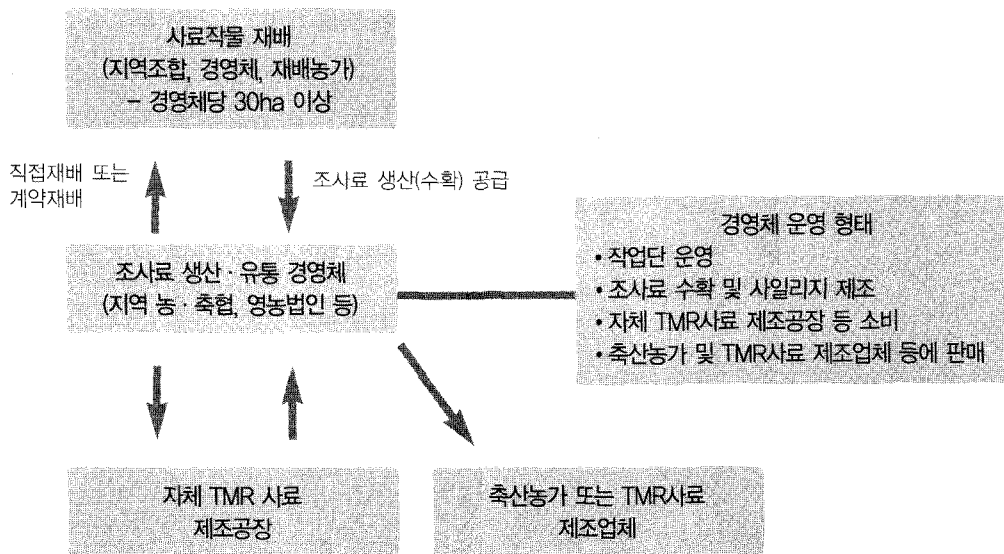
사료작물 재배
(지역조합, 경영체, 재배농가)
– 경영체당 30ha 이상

직접재배 또는
계약재배

조사료 생산(수확) 공급

조사료 생산 · 유통 경영체
(지역 농 · 축협, 영농법인 등)

경영체 운영 형태
• 작업단 운영
• 조사료 수확 및 사일리지 제조
• 자체 TMR사료 제조공장 등 소비
• 축산농가 및 TMR사료 제조업체 등에 판매

자체 TMR 사료
제조공장

축산농가 또는 TMR사료
제조업체